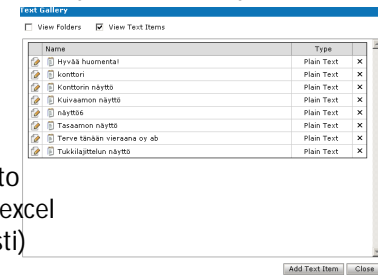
Text Gallery

View Folders  View Text Items

| Name | Type | |
|---|---|---|
| Hyvää huomenta! | Plain Text | × |
| konttori | Plain Text | × |
| Konttorin näyttö | Plain Text | × |
| Kuivaamon näyttö | Plain Text | × |
| näyttö6 | Plain Text | × |
| Tasaamon näyttö | Plain Text | × |
| Terve tänään vieraana oy ab | Plain Text | × |
| Tukkilajittelun näyttö | Plain Text | × |

to
xcel
sti)

Add Text Item  Close